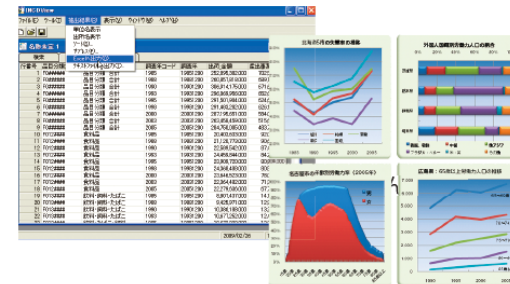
INCDView
ファイル(F) ツール(T) 抽出結果(E) 表示(V) ウィンドウ(W) ヘルプ(H)
単位名表示
抽出条件表示
ツリー表示
テーブル表示
Excelに出力(X)
テキストファイルに出力(T)
名称表1
検索
行番号 国名分類 調査年コード 調査年 出荷金額 製造業
2009/02/26

出荷額5年間の変動率の推移
外国人雇用者数の割合
工業者(従業員4人以上)の推移
就業者の数(2005年)